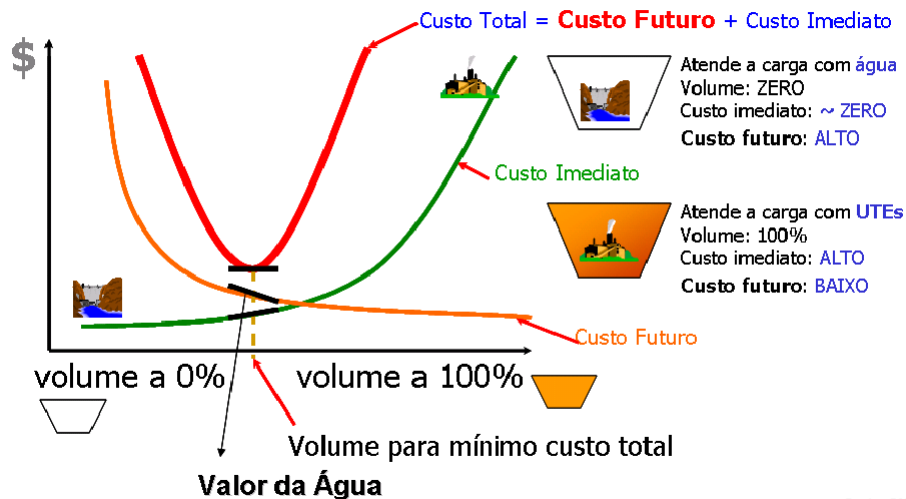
Custo Total = Custo Futuro + Custo Imediato

$

Atende a carga com água
Volume: ZERO
Custo imediato: ~ ZERO
Custo futuro: ALTO

Custo Imediato

Atende a carga com UTEs
Volume: 100%
Custo imediato: ALTO
Custo futuro: BAIXO

Custo Futuro

volume a 0%

volume a 100%

Volume para mínimo custo total

Valor da Água